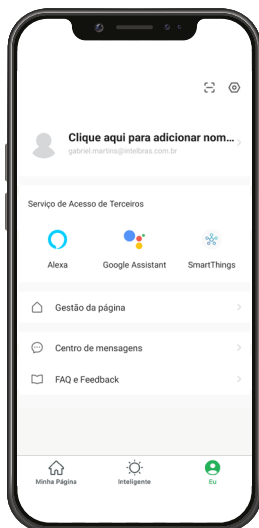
Clique aqui para adicionar nom...
gabriel.martins@intelbras.com.br

Serviço de Acesso de Terceiros

Alexa
Google Assistant
SmartThings

Gestão da página

Centro de mensagens

FAQ e Feedback

Minha Página
Inteligente
Eu